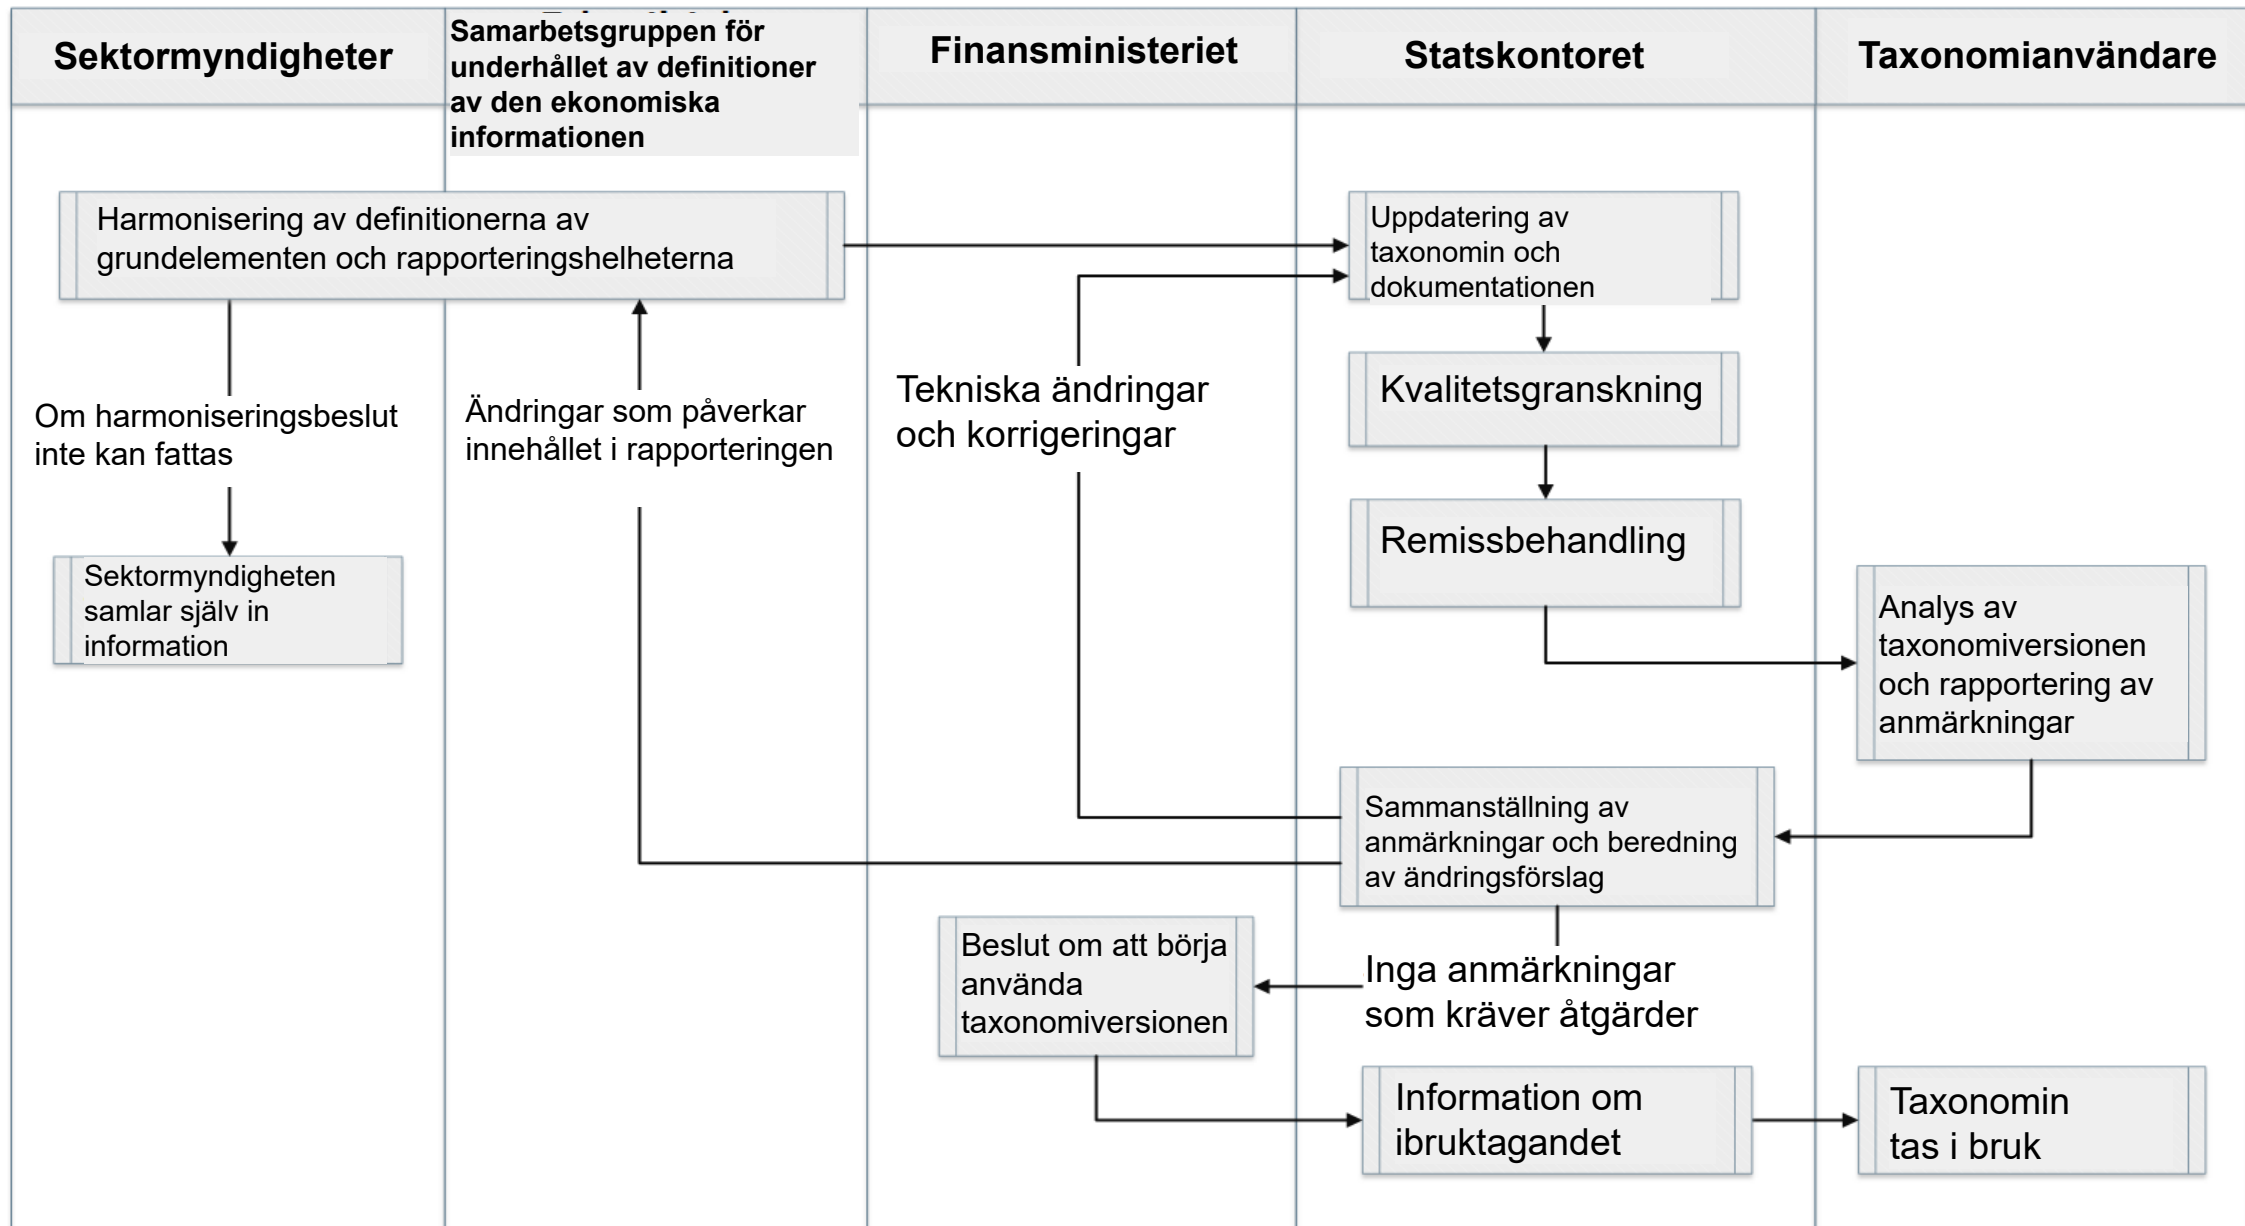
Sektormyndigheter

Samarbetsgruppen för underhållet av definitioner av den ekonomiska informationen

Finansministeriet

Statskontoret

Taxonomianvändare

Harmonisering av definitionerna av grundelementen och rapporteringshelheterna

Uppdatering av taxonomin och dokumentationen

Kvalitetsgranskning

Remissbehandling

Om harmoniseringsbeslut inte kan fattas

Ändringar som påverkar innehållet i rapporteringen

Tekniska ändringar och korrigeringar

Sektormyndigheten samlar själv in information

Analys av taxonomiversionen och rapportering av anmärkningar

Sammanställning av anmärkningar och beredning av ändringsförslag

Beslut om att börja använda taxonomiversionen

Inga anmärkningar som kräver åtgärder

Information om ibruktagandet

Taxonomin tas i bruk